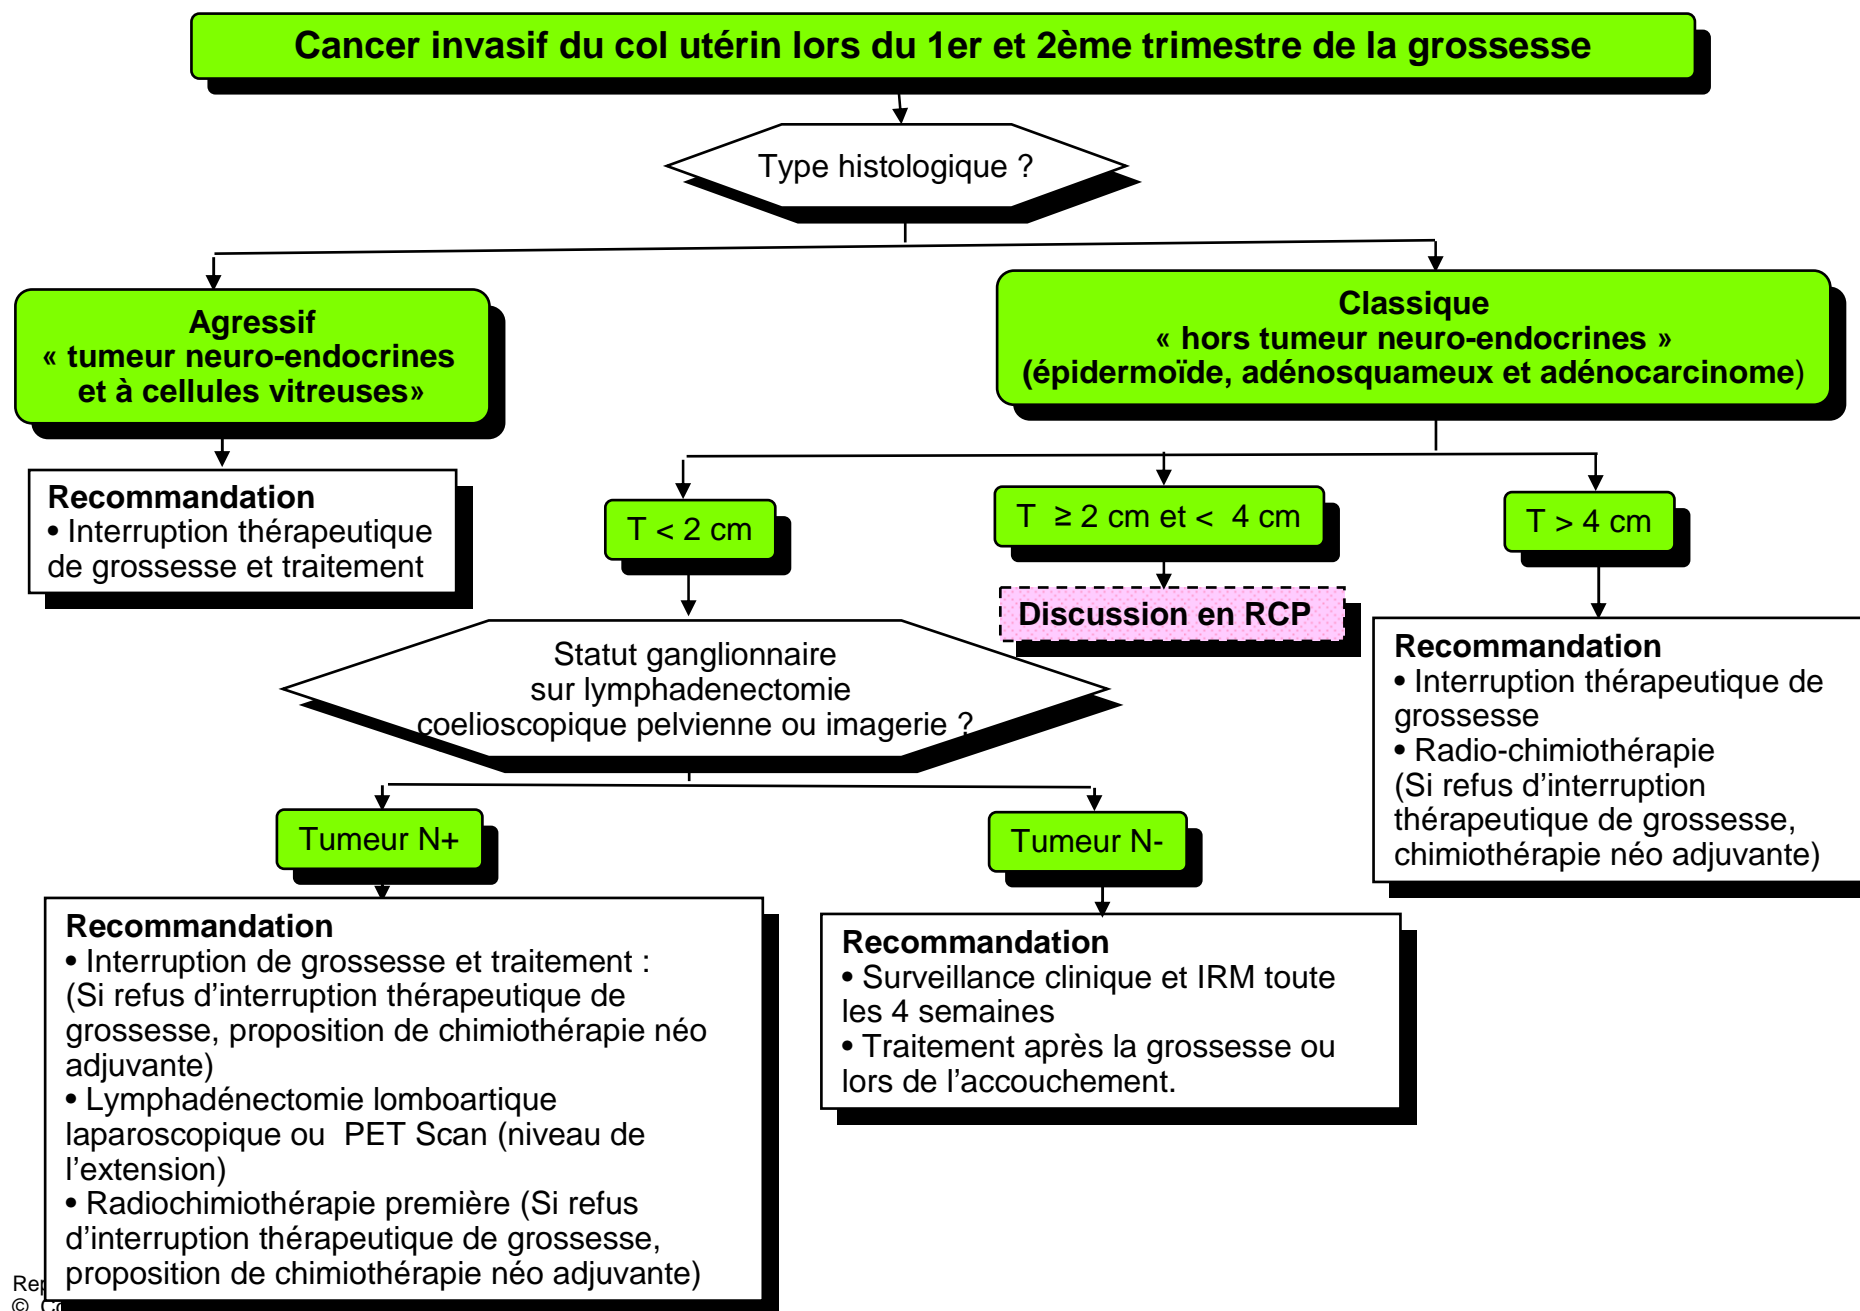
Cancer invasif du col utérin lors du 1er et 2ème trimestre de la grossesse

Type histologique ?

Agressif
« tumeur neuro-endocrines et à cellules vitreuses»

Classique
« hors tumeur neuro-endocrines »
(épidermoïde, adénosquameux et adénocarcinome)

Recommandation
• Interruption thérapeutique de grossesse et traitement

T < 2 cm

T $\geq$ 2 cm et < 4 cm

T > 4 cm

Discussion en RCP

Recommandation
• Interruption thérapeutique de grossesse
• Radio-chimiothérapie
(Si refus d'interruption thérapeutique de grossesse, chimiothérapie néo adjuvante)

Statut ganglionnaire sur lymphadenectomie coelioscopique pelvienne ou imagerie ?

Tumeur N+

Tumeur N-

Recommandation
• Interruption de grossesse et traitement :
(Si refus d'interruption thérapeutique de grossesse, proposition de chimiothérapie néo adjuvante)
• Lymphadénectomie lomboartique laparoscopique ou PET Scan (niveau de l'extension)
• Radiochimiothérapie première (Si refus d'interruption thérapeutique de grossesse, proposition de chimiothérapie néo adjuvante)

Recommandation
• Surveillance clinique et IRM toute les 4 semaines
• Traitement après la grossesse ou lors de l'accouchement.

Re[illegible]
© C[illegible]